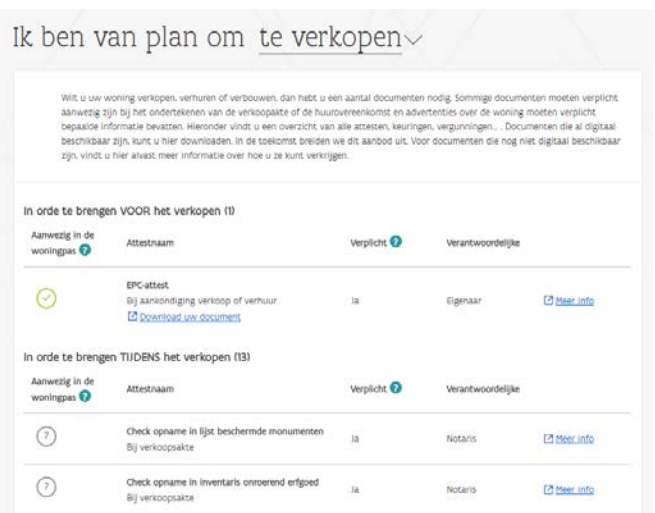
Ik ben van plan om te verkopen

Wilt u uw woning verkopen, verhuren of verbouwen, dan hebt u een aantal documenten nodig. Sommige documenten moeten verplicht aanwezig zijn bij het ondertekenen van de verkoopakte of de huurovereenkomst en advertenties over de woning moeten verplicht bepaalde informatie bevatten. Hieronder vindt u een overzicht van alle attesten, keuringen, vergunningen... . Documenten die al digitaal beschikbaar zijn, kunt u hier downloaden. In de toekomst breiden we dit aanbod uit. Voor documenten die nog niet digitaal beschikbaar zijn, vindt u hier alvast meer informatie over hoe u ze kunt verkrijgen.

In orde te brengen VOOR het verkopen (1)

| Aanwezig in de woningpas | Attestnaam | Verplicht | Verantwoordelijke | |
|---|---|---|---|---|
| | EPC-attest<br>Bij aankondiging verkoop of verhuur<br>Download uw document | Ja | Eigenaar | Meer info |

In orde te brengen TIJDENS het verkopen (13)

| Aanwezig in de woningpas | Attestnaam | Verplicht | Verantwoordelijke | |
|---|---|---|---|---|
| ? | Check opname in lijst beschermde monumenten<br>Bij verkoopsakte | Ja | Notaris | Meer info |
| ? | Check opname in inventaris onroerend erfgoed<br>Bij verkoopsakte | Ja | Notaris | Meer info |